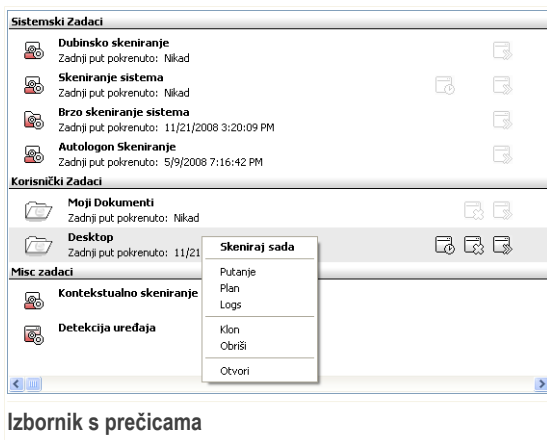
Sistemski Zadaci

Dubinsko skeniranje
Zadnji put pokrenuto: Nikad

Skeniranje sistema
Zadnji put pokrenuto: Nikad

Brzo skeniranje sistema
Zadnji put pokrenuto: 11/21/2008 3:20:09 PM

Autologon Skeniranje
Zadnji put pokrenuto: 5/9/2008 7:16:42 PM

Korisnički Zadaci

Moji Dokumenti
Zadnji put pokrenuto: Nikad

Desktop
Zadnji put pokrenuto: 11/21

Skeniraj sada
Putanje
Plan
Logs
Klon
Obriši
Otvori

Misc zadaci

Kontekstualno skeniranje

Detekcija uređaja

Izbornik s prečicama